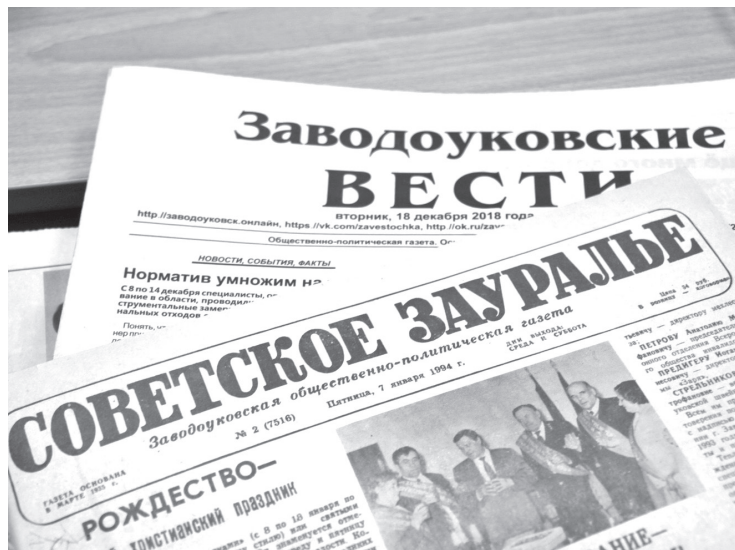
Заводоуковские
ВЕСТИ

вторник, 18 декабря 2018 года

http://заводоуковск.онлайн, https://vk.com/zavestochka, http://ok.ru/zave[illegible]

Общественно-политическая газета. Ос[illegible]

НОВОСТИ, СОБЫТИЯ, ФАКТЫ

Норматив умножим на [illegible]

С 8 по 14 декабря специалисты, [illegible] вание в области, проводи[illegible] струментальные замер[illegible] нальных отходов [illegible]

Понять, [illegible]

СОВЕТСКОЕ ЗАУРАЛЬЕ

Заводоуковская общественно-политическая газета

№ 2 (7516)

Пятница, 7 января 1994 г.

ДНИ ВЫХОДА: СРЕДА И СУББОТА

Цена 34 руб.

ГАЗЕТА ОСНОВАНА В МАРТЕ 1931 г.

РОЖДЕСТВО—

христианский праздник

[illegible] (с 8 по 18 января по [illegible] стилю) или святыми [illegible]

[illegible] — директору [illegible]

ПЕТРОВУ Анатолию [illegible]

ПРЕДИГЕРУ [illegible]

СТРЕЛЬНИКОВ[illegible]

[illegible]АНИЕ—